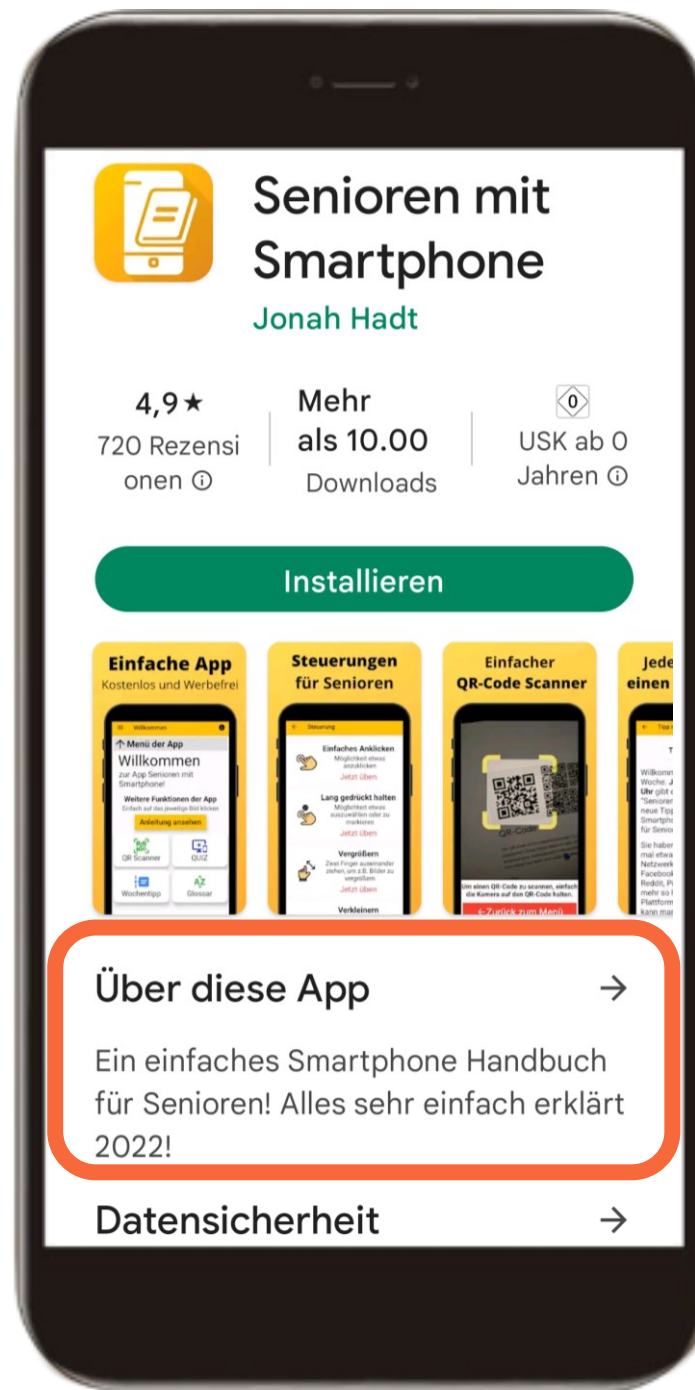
Senioren mit Smartphone

Jonah Hadt

4,9★
720 Rezensionen ⓘ

Mehr als 10.00
Downloads

0
USK ab 0 Jahren ⓘ

Installieren

Einfache App
Kostenlos und Werbefrei

Willkommen
Menü der App
Willkommen
zur App Senioren mit Smartphone!
Weitere Funktionen der App
Einfach auf das jeweilige Bild klicken
Anleitung ansehen
QR Scanner
QUIZ
Wochentipp
Glossar

Steuerungen für Senioren

Steuerung
Einfaches Anklicken
Möglichkeit etwas anzuklicken
Jetzt üben
Lang gedrückt halten
Möglichkeit etwas auszuwählen oder zu markieren
Jetzt üben
Vergrößern
Zwei Finger auseinander ziehen, um z.B. Bilder zu vergrößern
Jetzt üben
Verkleinern

Einfacher QR-Code Scanner

QR-Code
Um einen QR-Code zu scannen, einfach die Kamera auf den QR-Code halten.
Zurück zum Menü

Jede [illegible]
einen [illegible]

Über diese App →

Ein einfaches Smartphone Handbuch für Senioren! Alles sehr einfach erklärt 2022!

Datensicherheit →